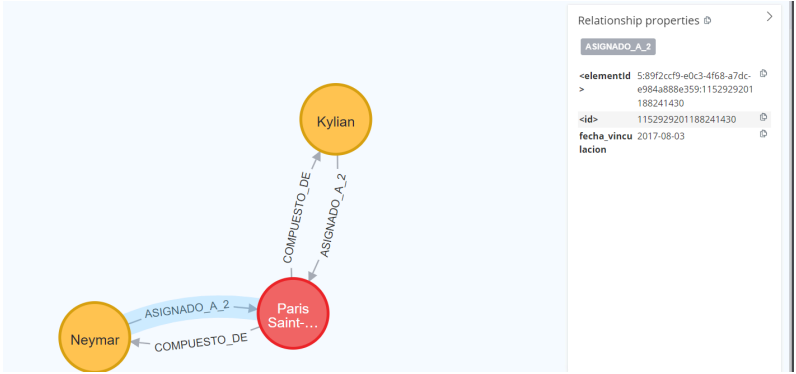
Kylian

COMPUESTO_DE

ASIGNADO_A_2

Paris Saint-...

ASIGNADO_A_2

Neymar

COMPUESTO_DE

Relationship properties

ASIGNADO_A_2

| <elementId> | 5:89f2ccf9-e0c3-4f68-a7dc-e984a888e359:1152929201188241430 |
|---|---|
| <id> | 1152929201188241430 |
| fecha_vinculacion | 2017-08-03 |